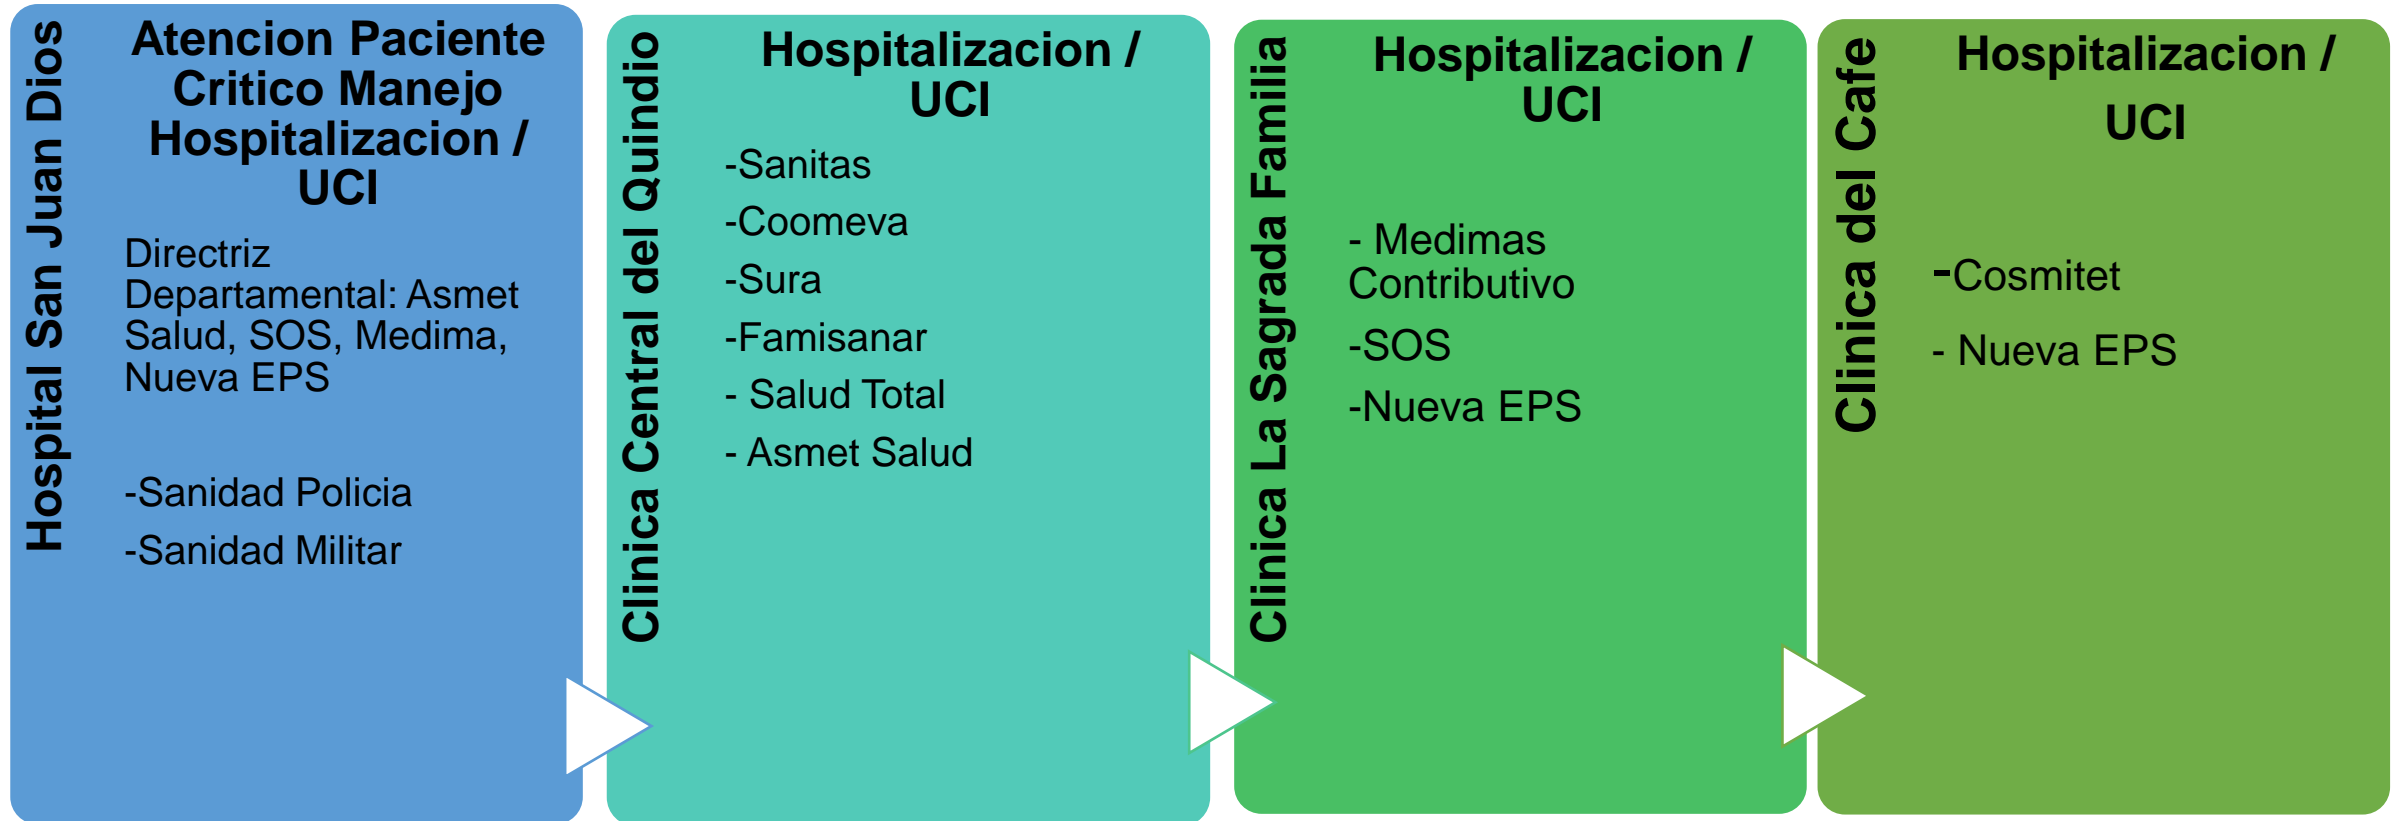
Hospital San Juan Dios

Atencion Paciente Critico Manejo Hospitalizacion / UCI

Directriz Departamental: Asmet Salud, SOS, Medima, Nueva EPS

-Sanidad Policia

-Sanidad Militar

Clinica Central del Quindio

Hospitalizacion / UCI

-Sanitas

-Coomeva

-Sura

-Famisanar

- Salud Total

- Asmet Salud

Clinica La Sagrada Familia

Hospitalizacion / UCI

- Medimas Contributivo

-SOS

-Nueva EPS

Clinica del Cafe

Hospitalizacion / UCI

-Cosmitet

- Nueva EPS